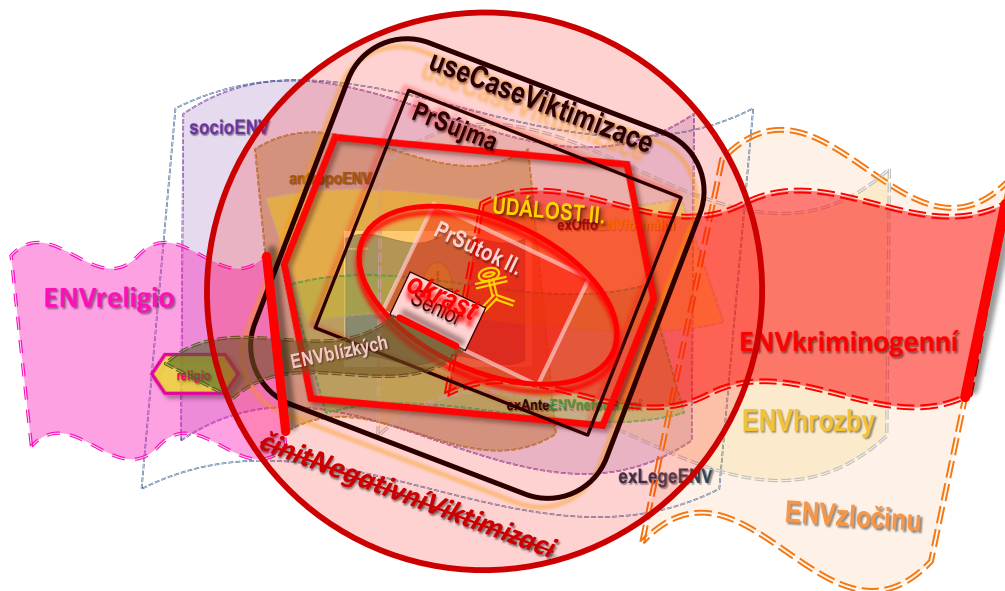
useCaseViktimizace

PrSújma

socioENV

antropoENV

UDÁLOST II.

exOfio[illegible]

PrSútok II.

ENVreligio

okrast

Senior

religio

ENVblízkých

ENVkriminogenní

exAnteENVne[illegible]

ENVhrozby

činitNegativníViktimizaci

exLegeENV

ENVzločinu